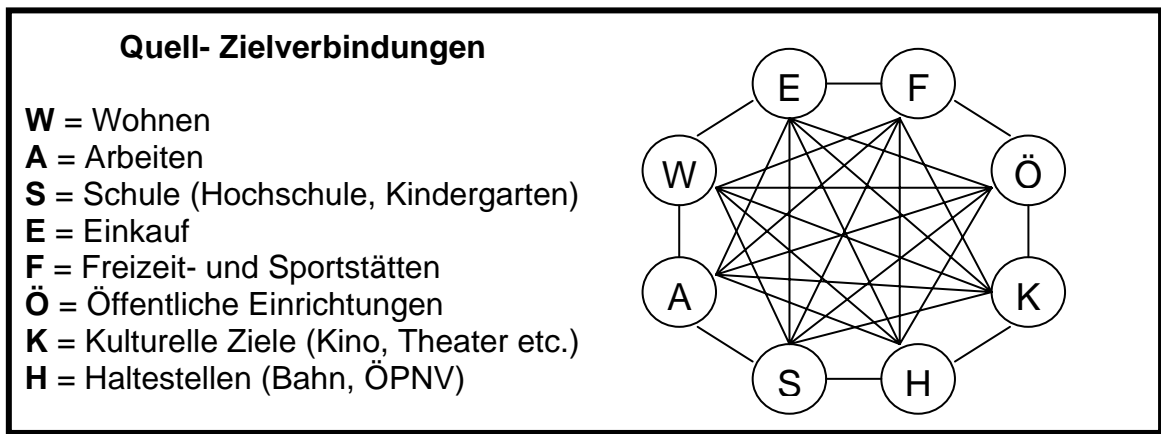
**Quell- Zielverbindungen**

**W** = Wohnen
**A** = Arbeiten
**S** = Schule (Hochschule, Kindergarten)
**E** = Einkauf
**F** = Freizeit- und Sportstätten
**Ö** = Öffentliche Einrichtungen
**K** = Kulturelle Ziele (Kino, Theater etc.)
**H** = Haltestellen (Bahn, ÖPNV)

E F W Ö A K S H